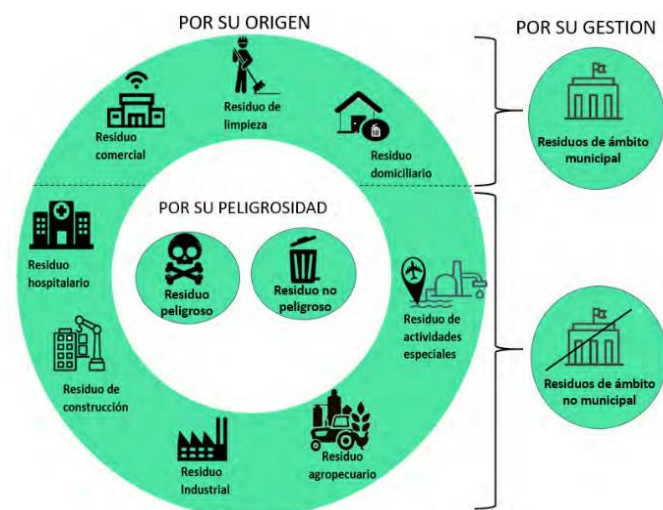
POR SU ORIGEN

POR SU GESTION

Residuo de limpieza

Residuo comercial

Residuo domiciliario

Residuos de ámbito municipal

POR SU PELIGROSIDAD

Residuo hospitalario

Residuo peligroso

Residuo no peligroso

Residuo de actividades especiales

Residuos de ámbito no municipal

Residuo de construcción

Residuo Industrial

Residuo agropecuario